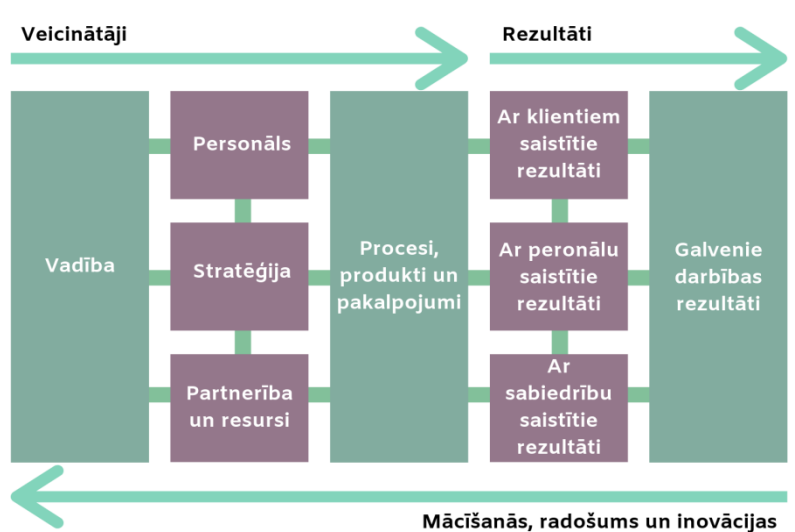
Veicinātāji

Rezultāti

Vadība

Personāls

Stratēģija

Partnerība un resursi

Procesi, produkti un pakalpojumi

Ar klientiem saistītie rezultāti

Ar peronālu saistītie rezultāti

Ar sabiedrību saistītie rezultāti

Galvenie darbības rezultāti

Mācīšanās, radošums un inovācijas